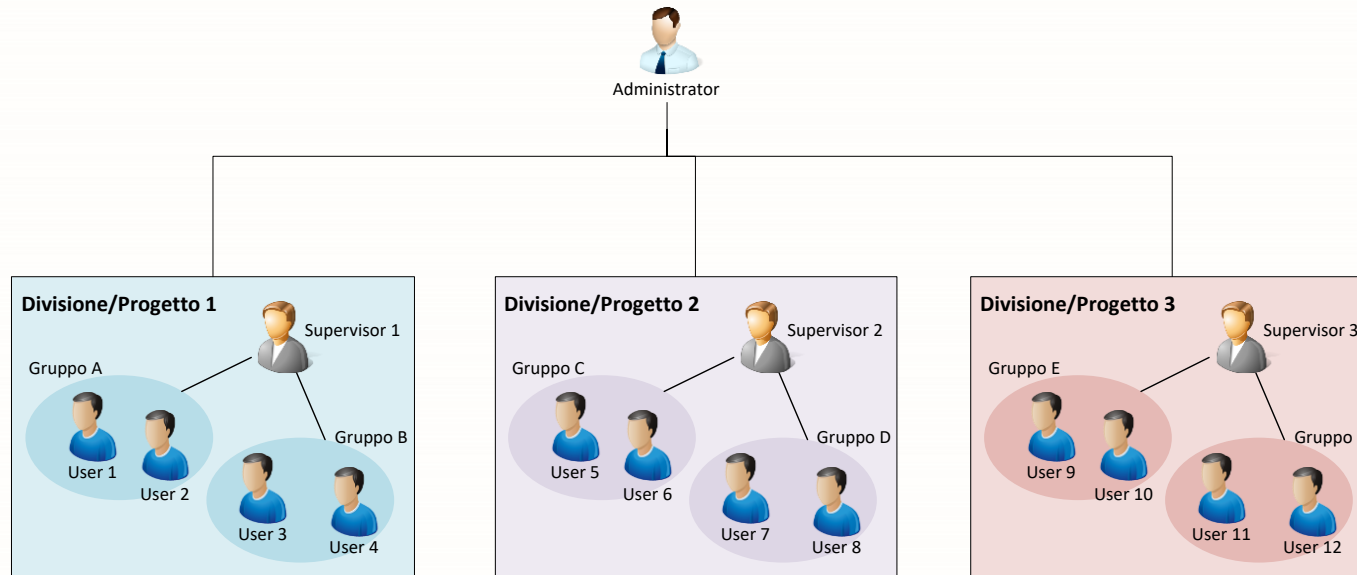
Administrator

Divisione/Progetto 1

Supervisor 1

Gruppo A

User 1

User 2

Gruppo B

User 3

User 4

Divisione/Progetto 2

Supervisor 2

Gruppo C

User 5

User 6

Gruppo D

User 7

User 8

Divisione/Progetto 3

Supervisor 3

Gruppo E

User 9

User 10

Gruppo

User 11

User 12